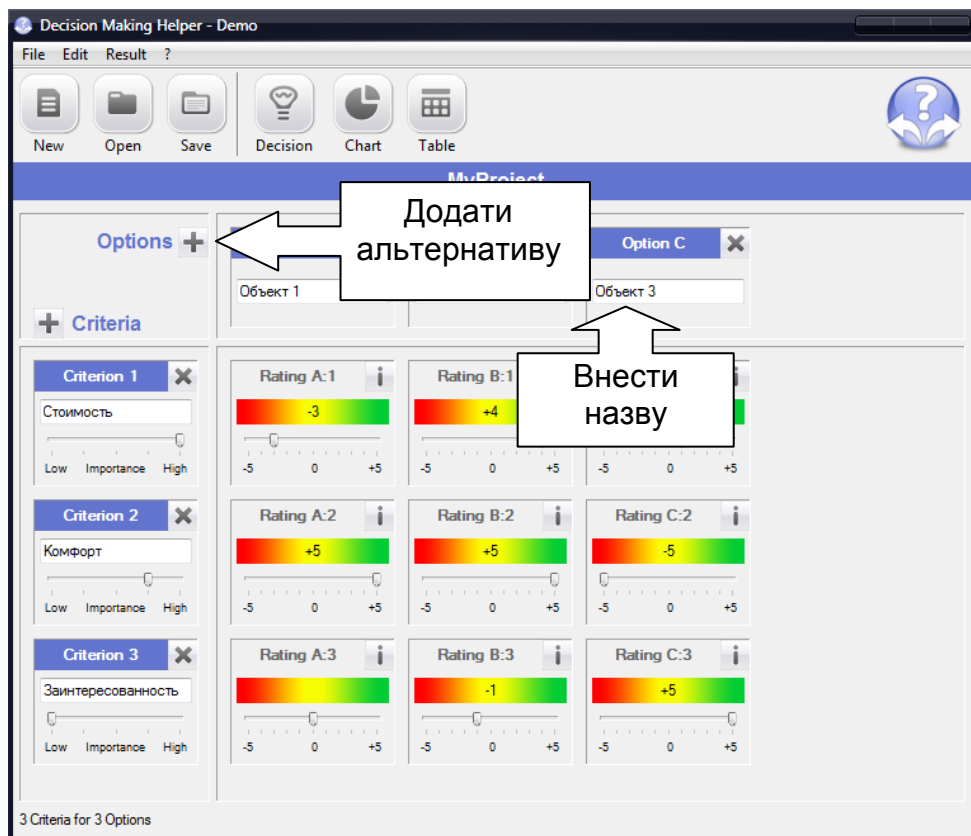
Decision Making Helper - Demo

File Edit Result ?

New Open Save Decision Chart Table

MyProject

Options

Додати альтернативу

Option C

Объект 1

Объект 3

Criteria

Criterion 1

Стоимость

Low Importance High

Rating A:1

-3

-5 0 +5

Rating B:1

+4

-5 0 +5

Внести назву

-5 0 +5

Criterion 2

Комфорт

Low Importance High

Rating A:2

+5

-5 0 +5

Rating B:2

+5

-5 0 +5

Rating C:2

-5

-5 0 +5

Criterion 3

Заинтересованность

Low Importance High

Rating A:3

-5 0 +5

Rating B:3

-1

-5 0 +5

Rating C:3

+5

-5 0 +5

3 Criteria for 3 Options